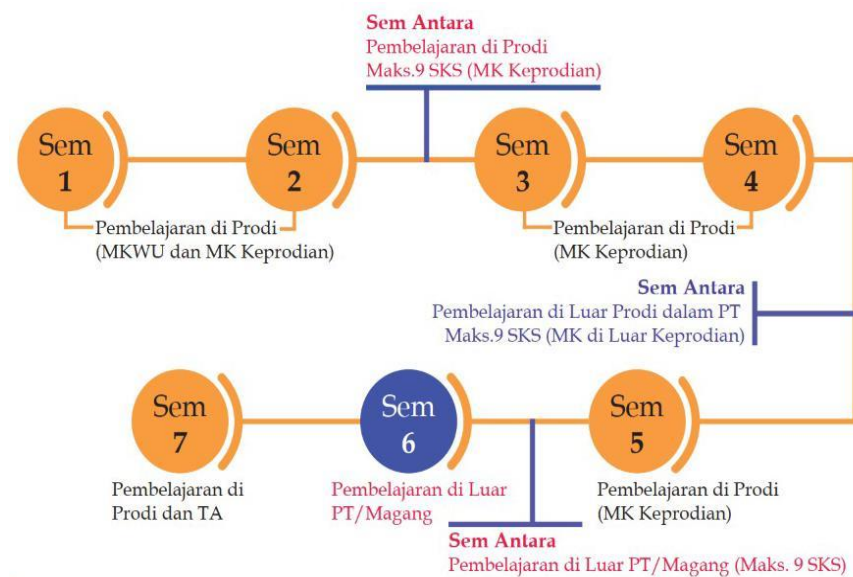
Sem Antara
Pembelajaran di Prodi
Maks.9 SKS (MK Keprodian)

Sem 1

Sem 2

Pembelajaran di Prodi
(MKWU dan MK Keprodian)

Sem 3

Sem 4

Pembelajaran di Prodi
(MK Keprodian)

Sem Antara
Pembelajaran di Luar Prodi dalam PT
Maks.9 SKS (MK di Luar Keprodian)

Sem 7

Pembelajaran di
Prodi dan TA

Sem 6

Pembelajaran di Luar
PT/Magang

Sem 5

Pembelajaran di Prodi
(MK Keprodian)

Sem Antara
Pembelajaran di Luar PT/Magang (Maks. 9 SKS)